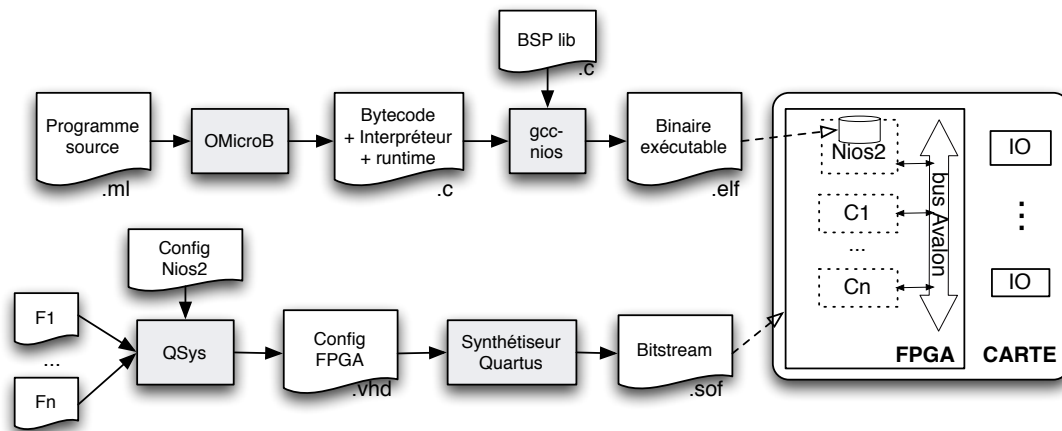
BSP lib
.c

Programme source
.ml

OMicroB

Bytecode + Interpréteur + runtime
.c

gcc-nios

Binaire exécutable
.elf

Nios2

C1

...

Cn

bus Avalon

FPGA

IO

⋮

IO

CARTE

Config Nios2

F1

...

Fn

QSys

Config FPGA
.vhd

Synthétiseur Quartus

Bitstream
.sof